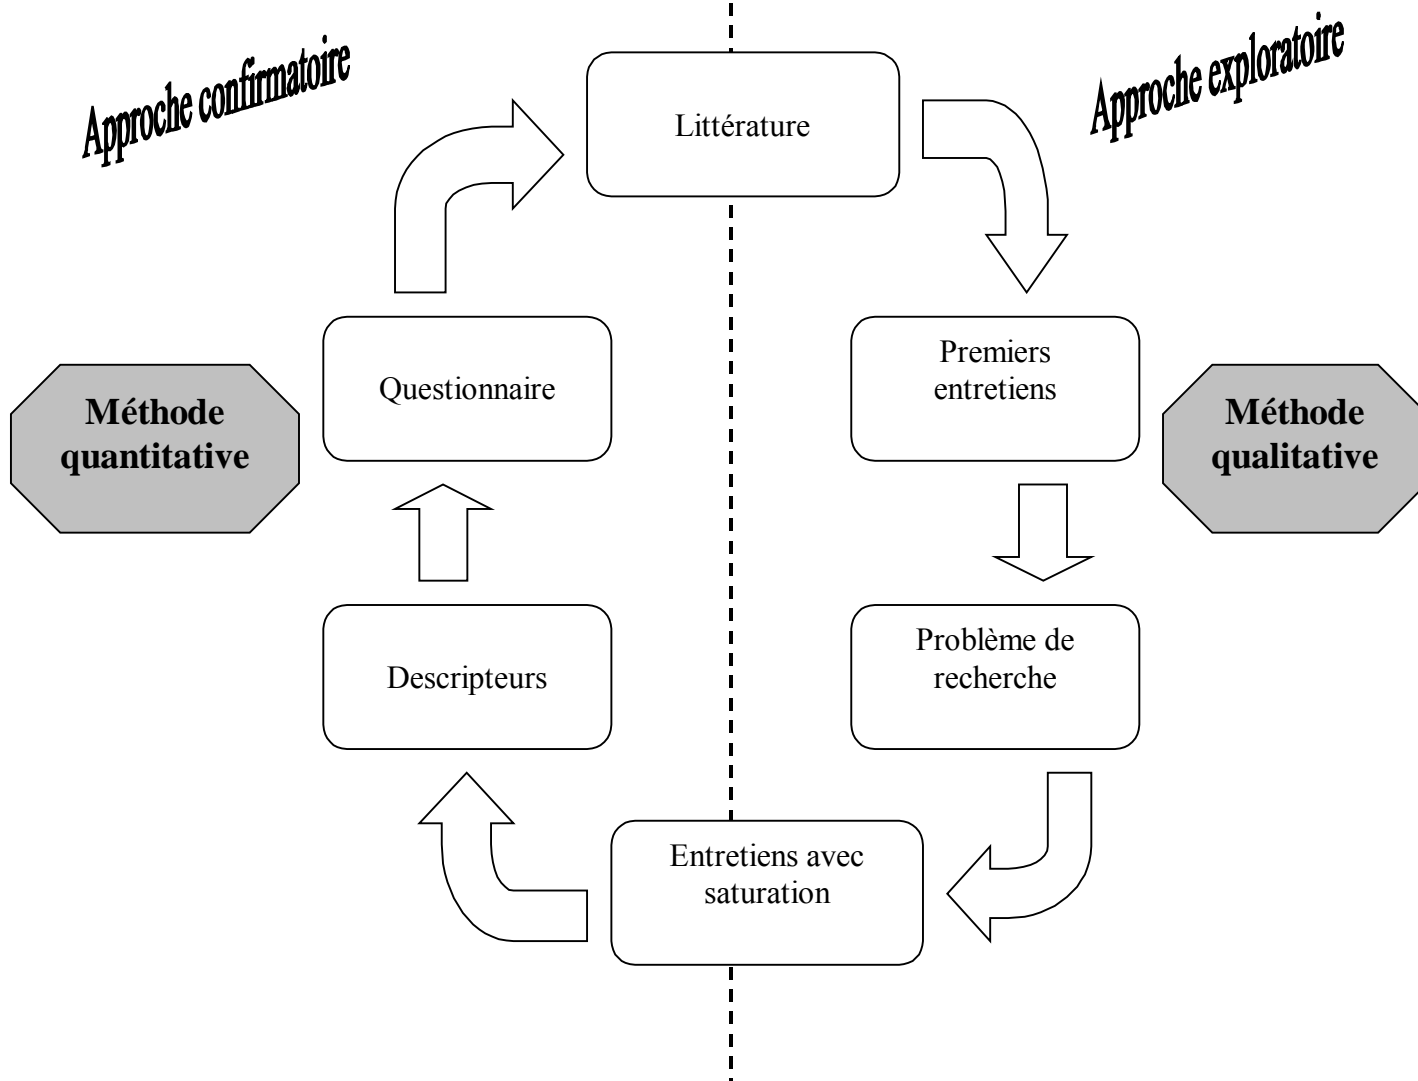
Approche confirmatoire

Littérature

Approche exploratoire

Méthode quantitative

Questionnaire

Premiers entretiens

Méthode qualitative

Descripteurs

Problème de recherche

Entretiens avec saturation